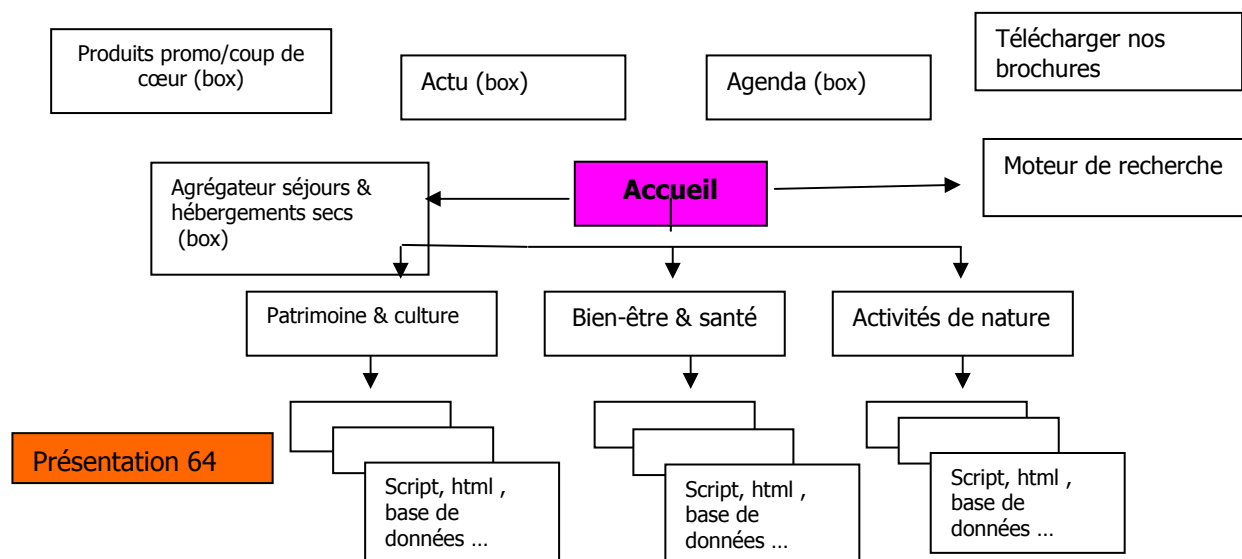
Produits promo/coup de cœur (box)

Actu (box)

Agenda (box)

Télécharger nos brochures

Agrégateur séjours & hébergements secs (box)

Accueil

Moteur de recherche

Patrimoine & culture

Bien-être & santé

Activités de nature

Présentation 64

Script, html , base de données …

Script, html , base de données …

Script, html , base de données …